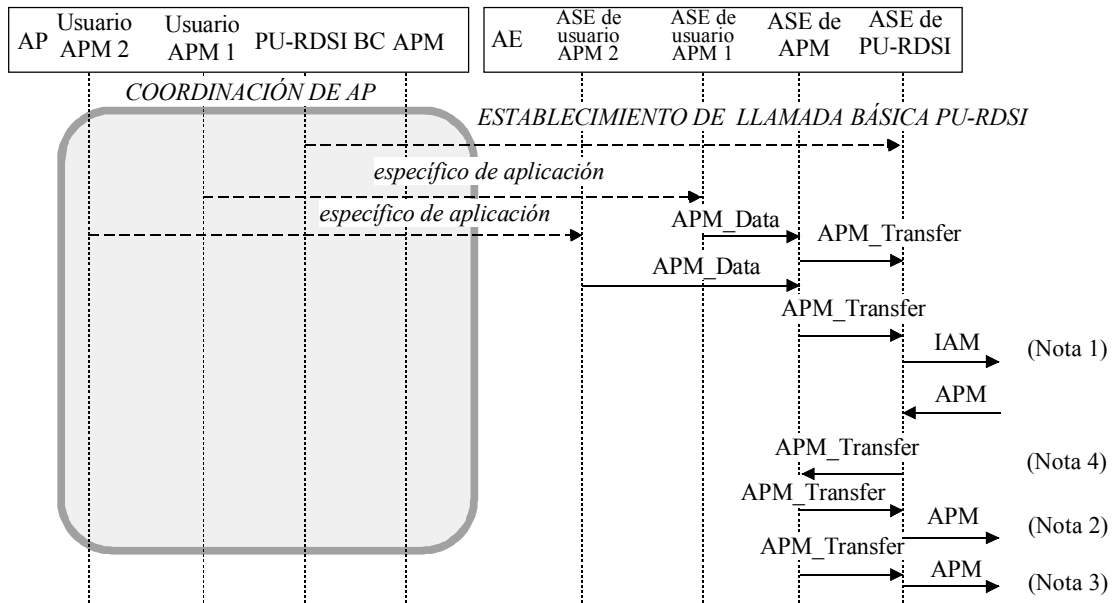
AP Usuario APM 2 Usuario APM 1 PU-RDSI BC APM

AE ASE de usuario APM 2 ASE de usuario APM 1 ASE de APM ASE de PU-RDSI

COORDINACIÓN DE AP

ESTABLECIMIENTO DE LLAMADA BÁSICA PU-RDSI

específico de aplicación

específico de aplicación

APM_Data

APM_Transfer

APM_Data

APM_Transfer

IAM

(Nota 1)

APM

APM_Transfer

(Nota 4)

APM_Transfer

APM

(Nota 2)

APM_Transfer

APM

(Nota 3)